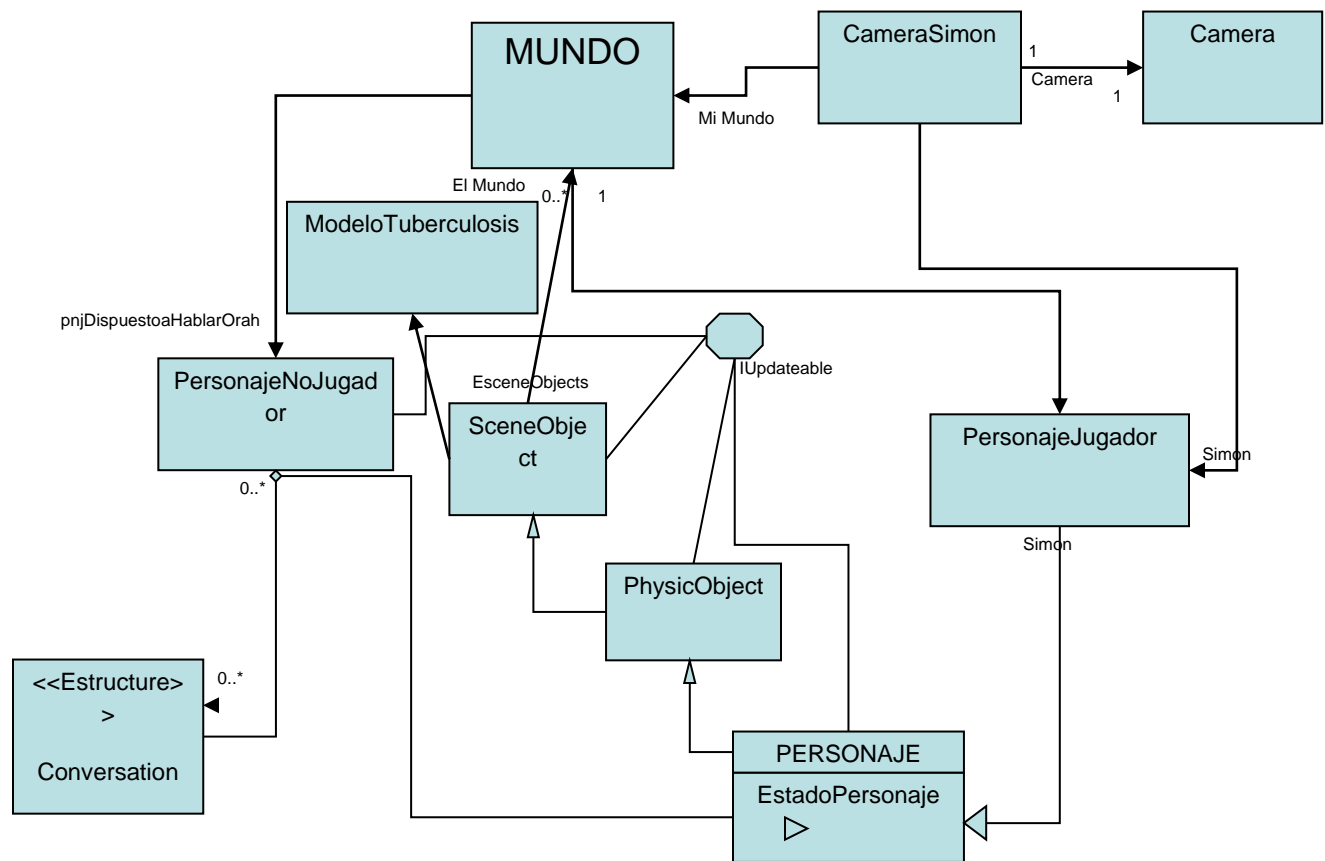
MUNDO

CameraSimon

Camera

1

Camera

1

Mi Mundo

El Mundo

0..*

1

ModeloTuberculosis

pnjDispuestoaHablarOrah

PersonajeNoJugador

EsceneObjects

IUpdateable

SceneObject

PersonajeJugador

Simon

0..*

Simon

PhysicObject

<<Estructure>>

Conversation

0..*

PERSONAJE

EstadoPersonaje